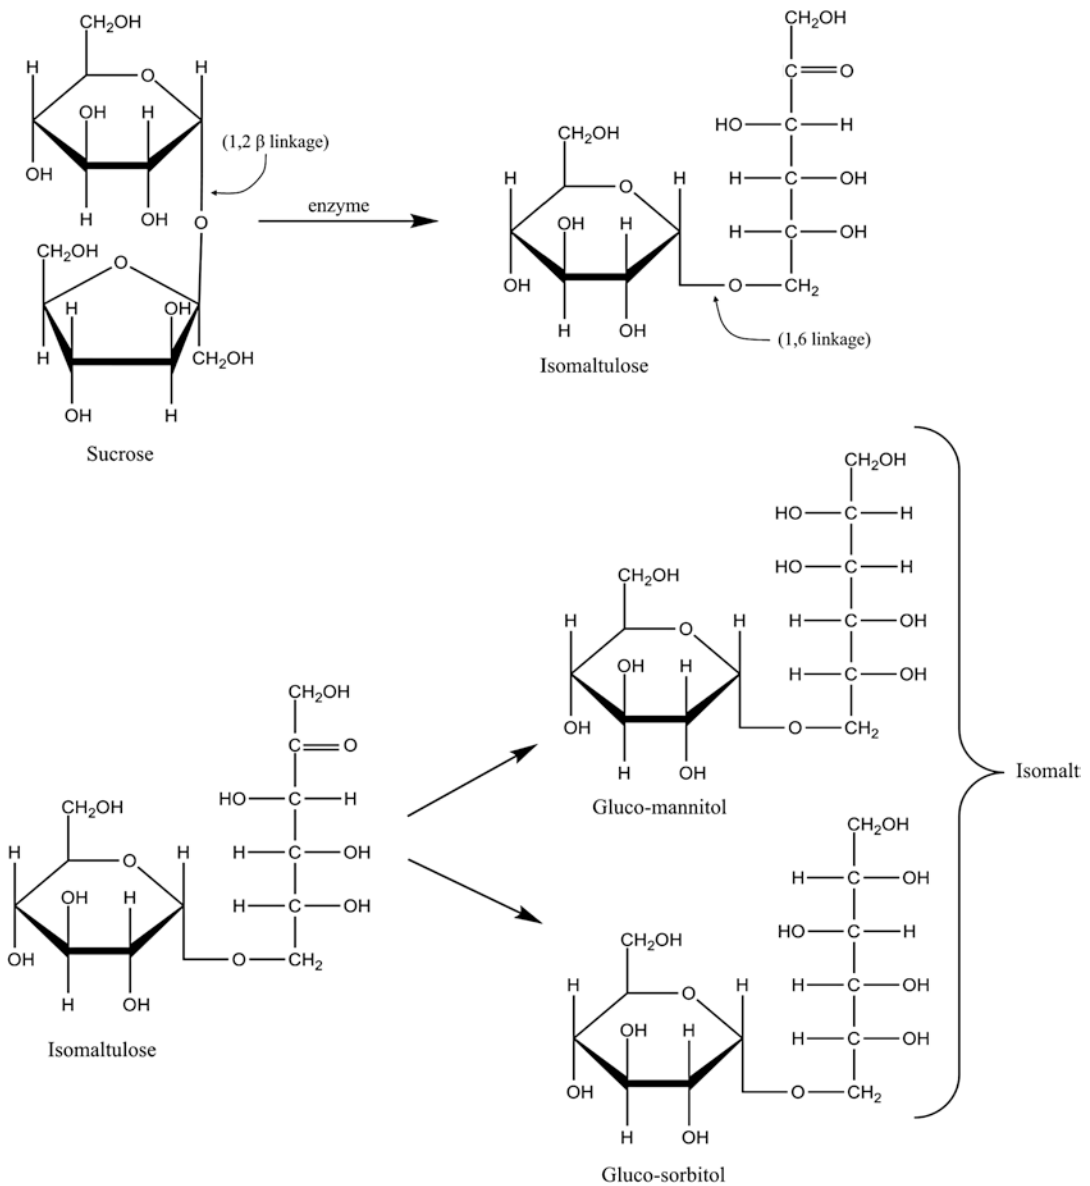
$CH_2OH$
H
O
H
OH
H
OH
(1,2 β linkage)
H
OH
O
$CH_2OH$
O
H
OH
H
$CH_2OH$
OH
H
Sucrose

enzyme

$CH_2OH$
C=O
HO—C—H
H—C—OH
H—C—OH
$CH_2OH$
H
O
H
OH
H
OH
O—$CH_2$
H
OH
(1,6 linkage)
Isomaltulose

$CH_2OH$
C=O
HO—C—H
H—C—OH
H—C—OH
$CH_2OH$
H
O
H
OH
H
OH
O—$CH_2$
H
OH
Isomaltulose

$CH_2OH$
HO—C—H
HO—C—H
H—C—OH
H—C—OH
$CH_2OH$
H
O
H
OH
H
OH
O—$CH_2$
H
OH
Gluco-mannitol

$CH_2OH$
H—C—OH
HO—C—H
H—C—OH
H—C—OH
$CH_2OH$
H
O
H
OH
H
OH
O—$CH_2$
H
OH
Gluco-sorbitol

Isomalt